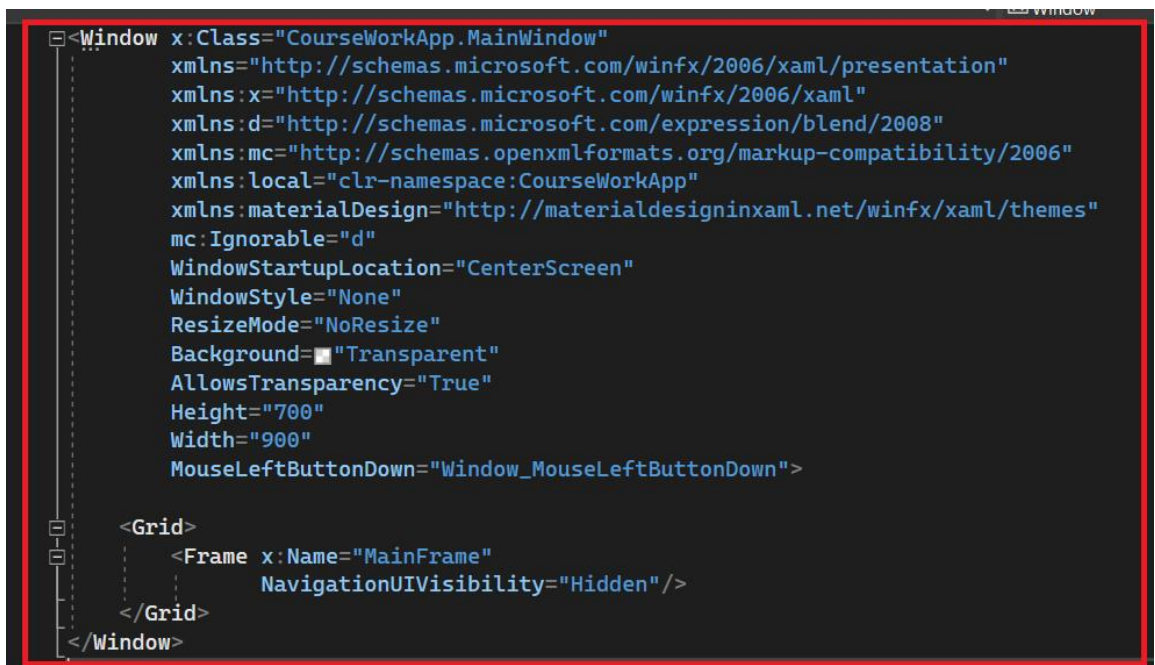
Window

<Window x:Class="CourseWorkApp.MainWindow"
        xmlns="http://schemas.microsoft.com/winfx/2006/xaml/presentation"
        xmlns:x="http://schemas.microsoft.com/winfx/2006/xaml"
        xmlns:d="http://schemas.microsoft.com/expression/blend/2008"
        xmlns:mc="http://schemas.openxmlformats.org/markup-compatibility/2006"
        xmlns:local="clr-namespace:CourseWorkApp"
        xmlns:materialDesign="http://materialdesigninxaml.net/winfx/xaml/themes"
        mc:Ignorable="d"
        WindowStartupLocation="CenterScreen"
        WindowStyle="None"
        ResizeMode="NoResize"
        Background="Transparent"
        AllowsTransparency="True"
        Height="700"
        Width="900"
        MouseLeftButtonDown="Window_MouseLeftButtonDown">

    <Grid>
        <Frame x:Name="MainFrame"
               NavigationUIVisibility="Hidden"/>
    </Grid>
</Window>